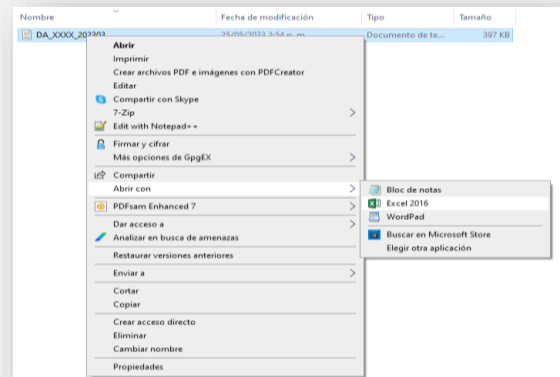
Nombre | Fecha de modificación | Tipo | Tamaño

DA_XXXX_202303 | 25/05/2023 2:54 p. m. | Documento de te... | 397 KB

Abrir
Imprimir
Crear archivos PDF e imágenes con PDFCreator
Editar
Compartir con Skype
7-Zip
Edit with Notepad++
Firmar y cifrar
Más opciones de GpgEX
Compartir
Abrir con
PDFsam Enhanced 7
Dar acceso a
Analizar en busca de amenazas
Restaurar versiones anteriores
Enviar a
Cortar
Copiar
Crear acceso directo
Eliminar
Cambiar nombre
Propiedades

Bloc de notas
Excel 2016
WordPad
Buscar en Microsoft Store
Elegir otra aplicación